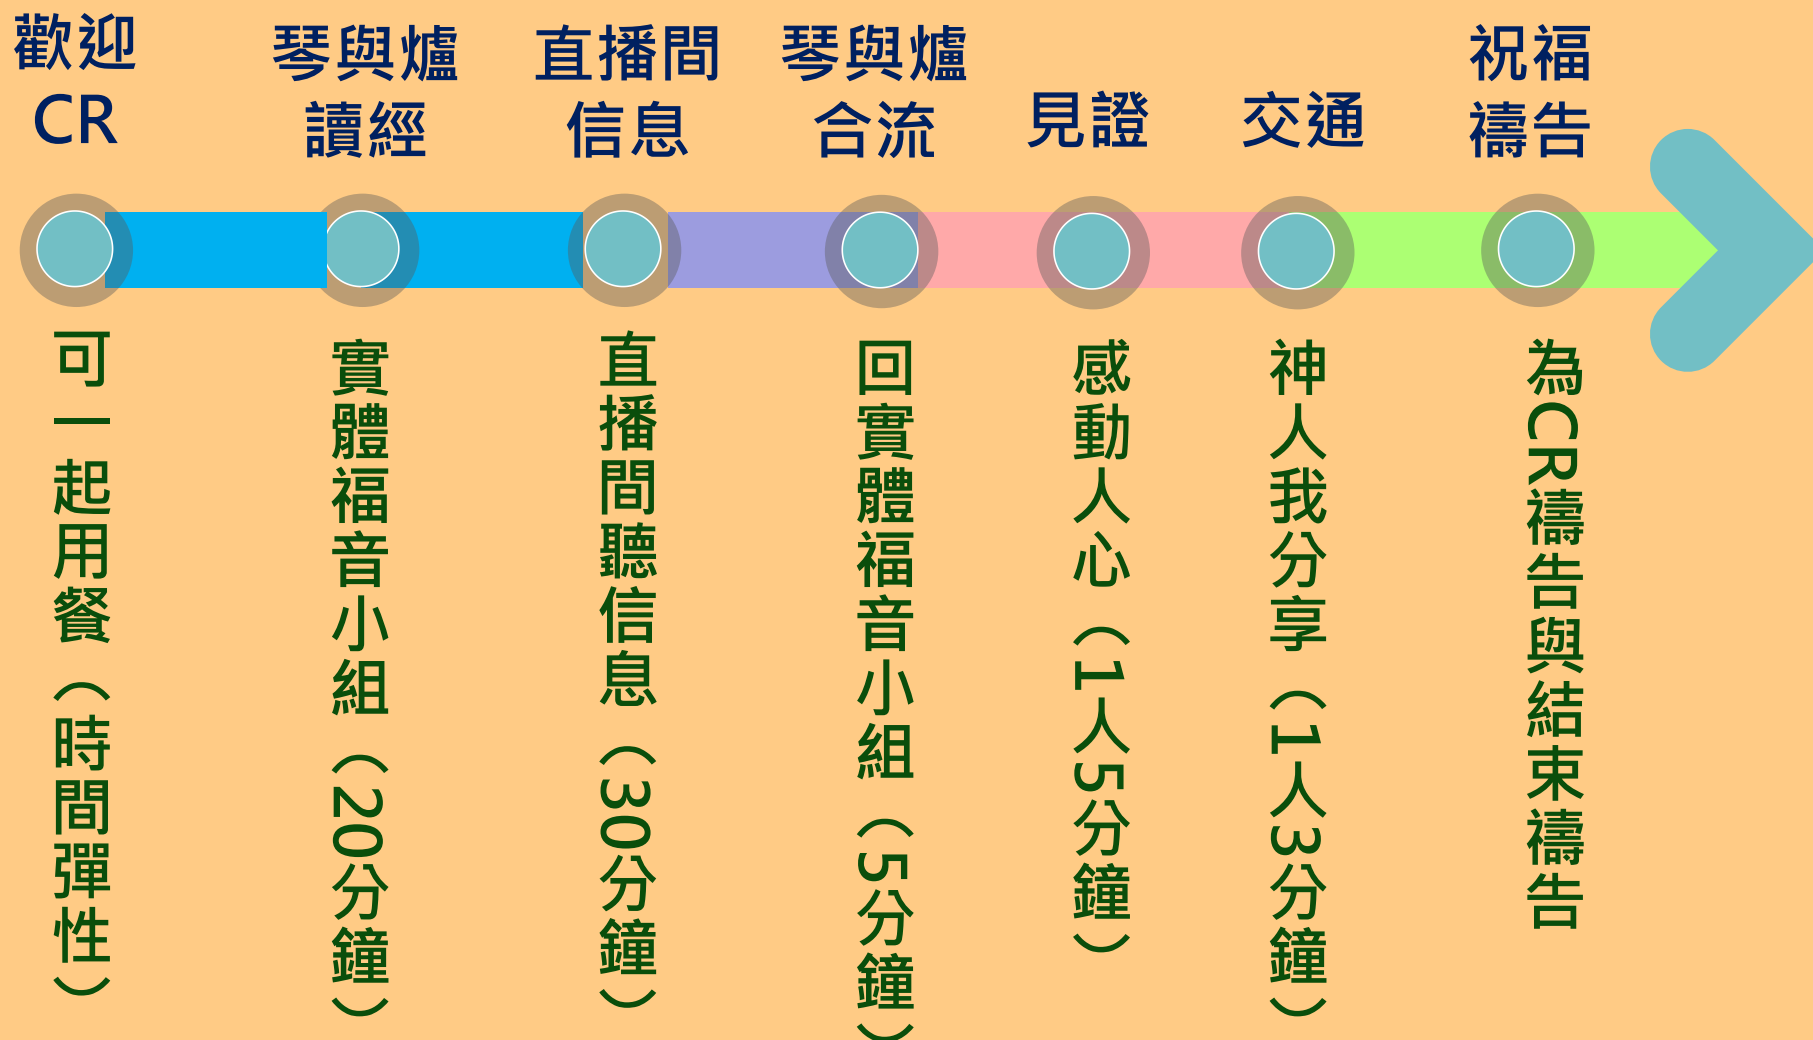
歡迎CR

琴與爐讀經

直播間信息

琴與爐合流

見證

交通

祝福禱告

可一起用餐（時間彈性）

實體福音小組（20分鐘）

直播間聽信息（30分鐘）

回實體福音小組（5分鐘）

感動人心（1人5分鐘）

神人我分享（1人3分鐘）

為CR禱告與結束禱告